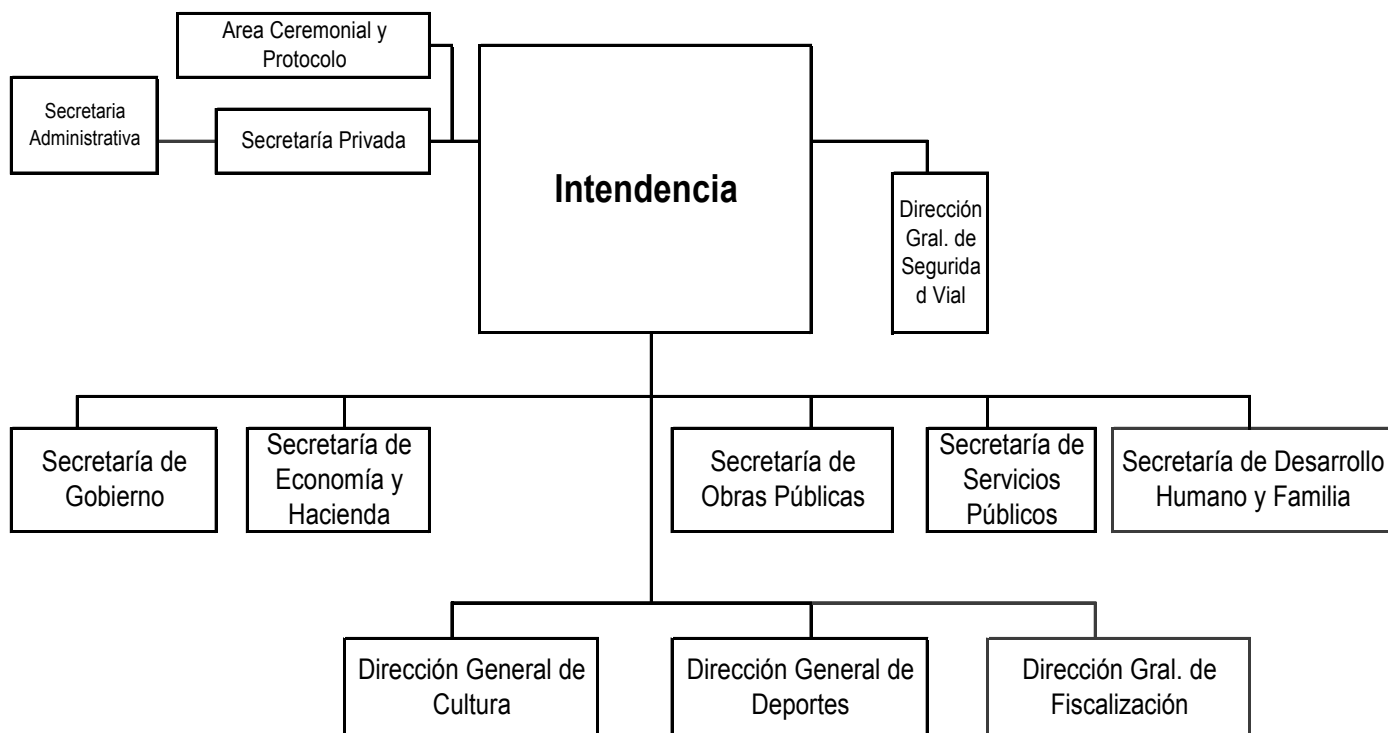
Area Ceremonial y Protocolo

Secretaria Administrativa

Secretaría Privada

Intendencia

Dirección Gral. de Segurida d Vial

Secretaría de Gobierno

Secretaría de Economía y Hacienda

Secretaría de Obras Públicas

Secretaría de Servicios Públicos

Secretaría de Desarrollo Humano y Familia

Dirección General de Cultura

Dirección General de Deportes

Dirección Gral. de Fiscalización